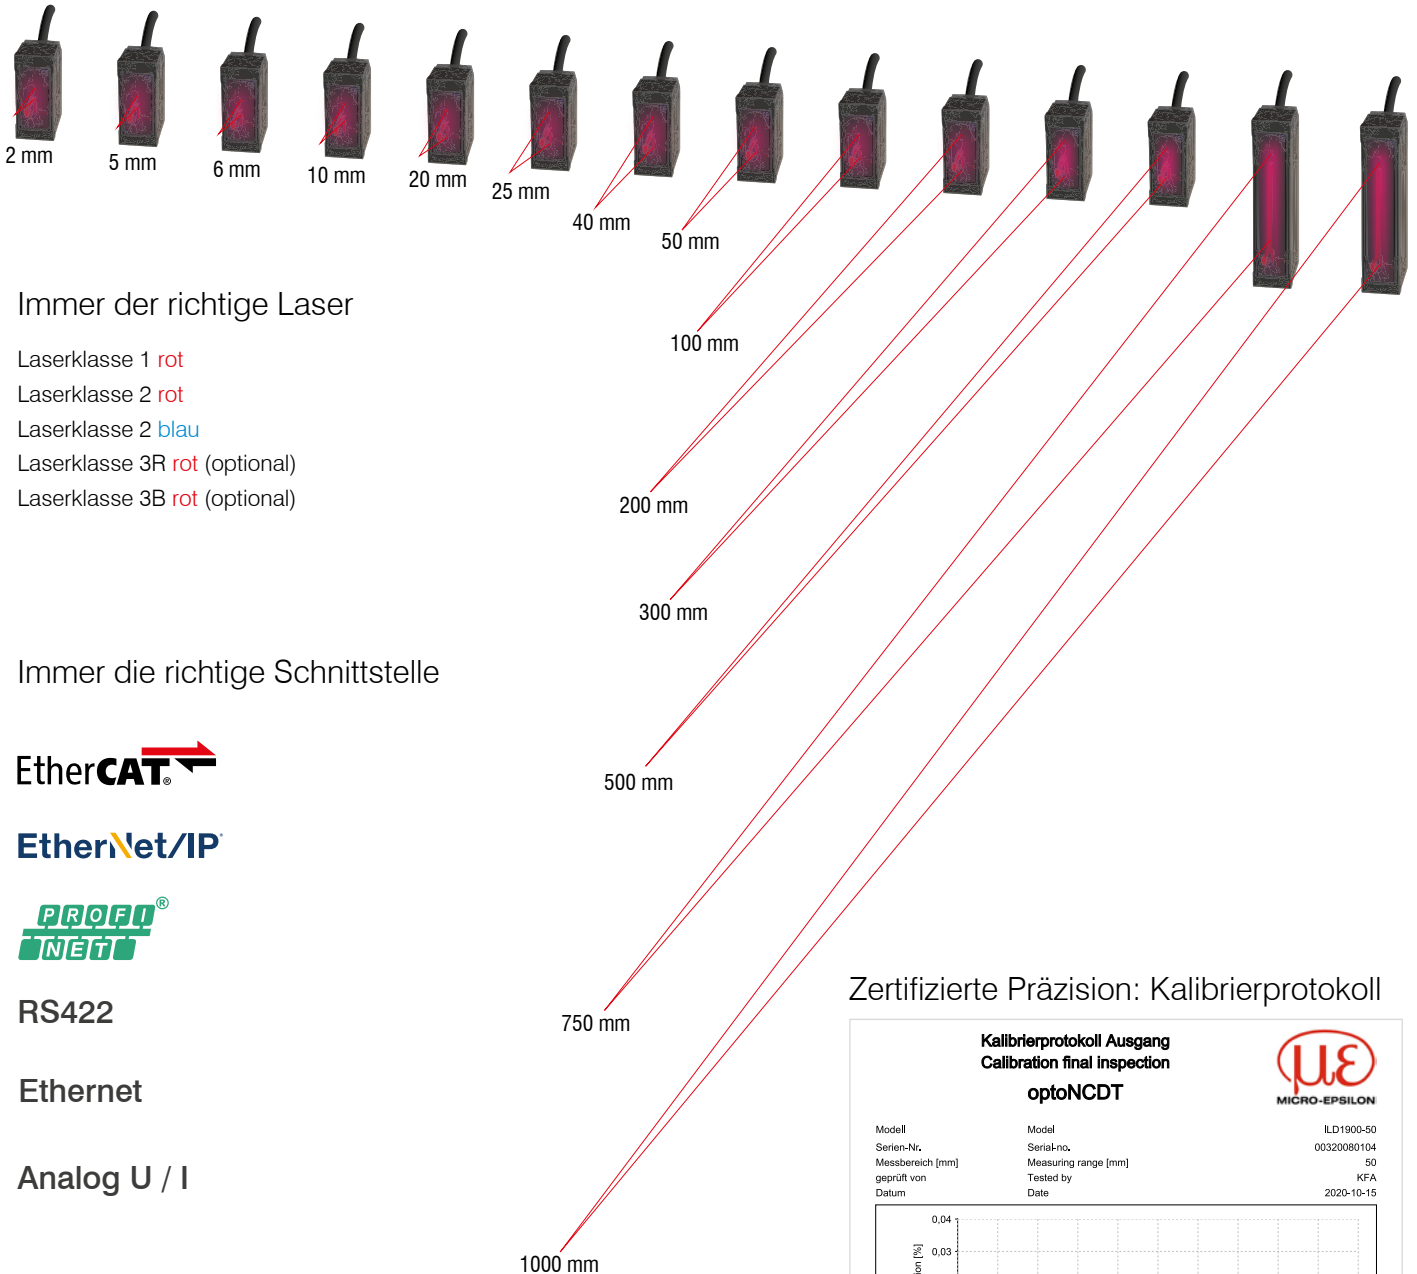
2 mm 5 mm 6 mm 10 mm 20 mm 25 mm 40 mm 50 mm 100 mm 200 mm 300 mm 500 mm 750 mm 1000 mm

Immer der richtige Laser

Laserklasse 1 rot
Laserklasse 2 rot
Laserklasse 2 blau
Laserklasse 3R rot (optional)
Laserklasse 3B rot (optional)

Immer die richtige Schnittstelle

EtherCAT.

EtherNet/IP

PROFI NET

RS422

Ethernet

Analog U / I

Zertifizierte Präzision: Kalibrierprotokoll

Kalibrierprotokoll Ausgang
Calibration final inspection
optoNCDT

MICRO-EPSILON

| Modell | Model | ILD1900-50 |
|---|---|---|
| Serien-Nr. | Serial-no. | 00320080104 |
| Messbereich [mm] | Measuring range [mm] | 50 |
| geprüft von | Tested by | KFA |
| Datum | Date | 2020-10-15 |

0,04
0,03
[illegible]ion [%]